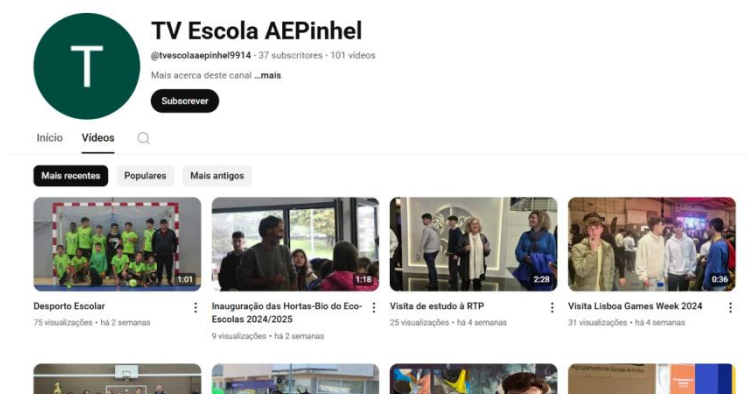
T

TV Escola AEPinhel

@tvescolaaepinhel9914 · 37 subscritores · 101 vídeos

Mais acerca deste canal ...mais

Subscrever

Início Vídeos

Mais recentes Populares Mais antigos

1:01
Desporto Escolar
75 visualizações · há 2 semanas

1:18
Inauguração das Hortas-Bio do Eco-Escolas 2024/2025
9 visualizações · há 2 semanas

2:28
Visita de estudo à RTP
25 visualizações · há 4 semanas

0:36
Visita Lisboa Games Week 2024
31 visualizações · há 4 semanas